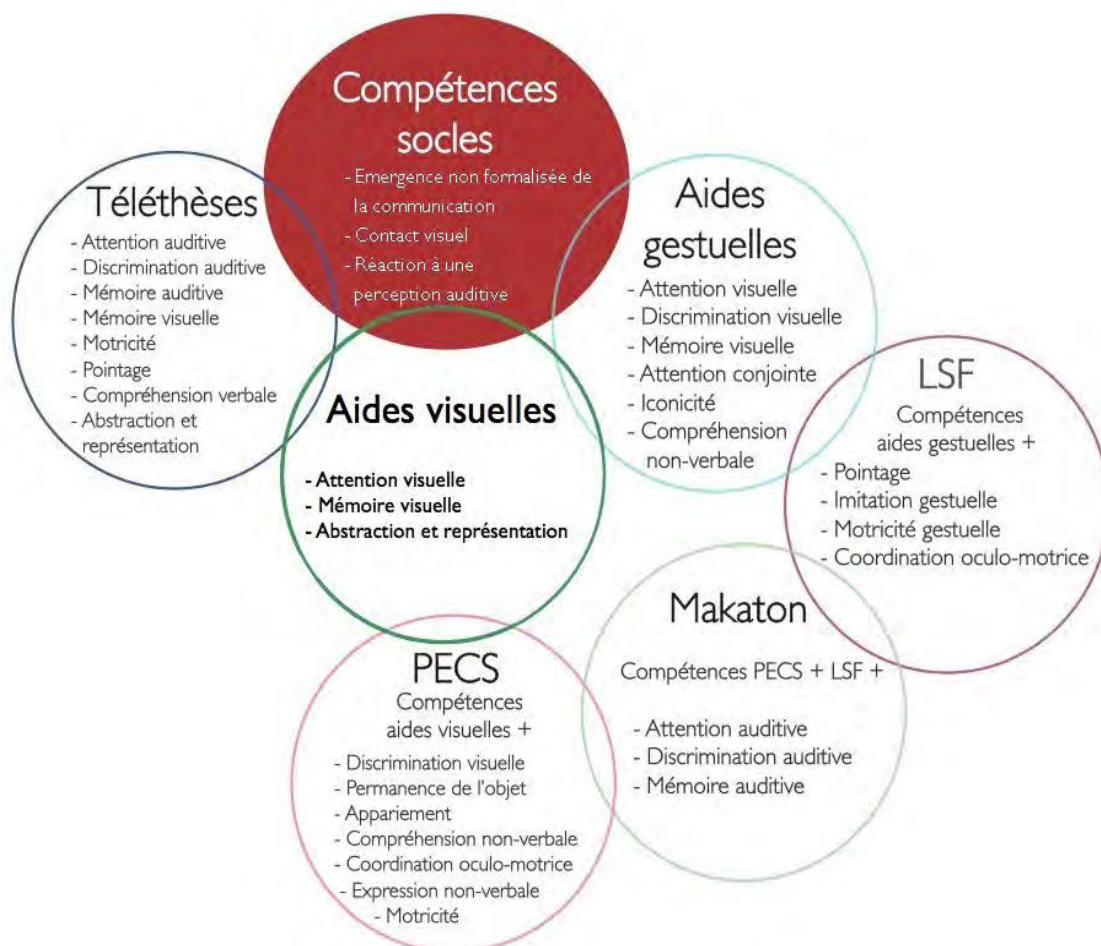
Compétences socles
- Emergence non formalisée de la communication
- Contact visuel
- Réaction à une perception auditive

Téléthèses
- Attention auditive
- Discrimination auditive
- Mémoire auditive
- Mémoire visuelle
- Motricité
- Pointage
- Compréhension verbale
- Abstraction et représentation

Aides gestuelles
- Attention visuelle
- Discrimination visuelle
- Mémoire visuelle
- Attention conjointe
- Iconicité
- Compréhension non-verbale

Aides visuelles
- Attention visuelle
- Mémoire visuelle
- Abstraction et représentation

LSF
Compétences aides gestuelles +
- Pointage
- Imitation gestuelle
- Motricité gestuelle
- Coordination oculo-motrice

Makaton
Compétences PECS + LSF +
- Attention auditive
- Discrimination auditive
- Mémoire auditive

PECS
Compétences aides visuelles +
- Discrimination visuelle
- Permanence de l'objet
- Appariement
- Compréhension non-verbale
- Coordination oculo-motrice
- Expression non-verbale
- Motricité